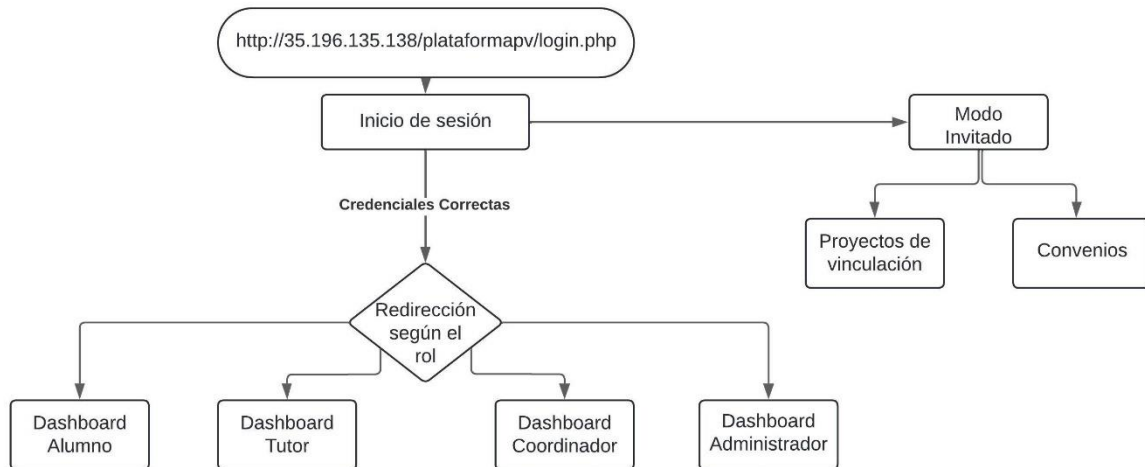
http://35.196.135.138/plataformapv/login.php

Inicio de sesión

Modo Invitado

Credenciales Correctas

Proyectos de vinculación

Convenios

Redirección según el rol

Dashboard Alumno

Dashboard Tutor

Dashboard Coordinador

Dashboard Administrador